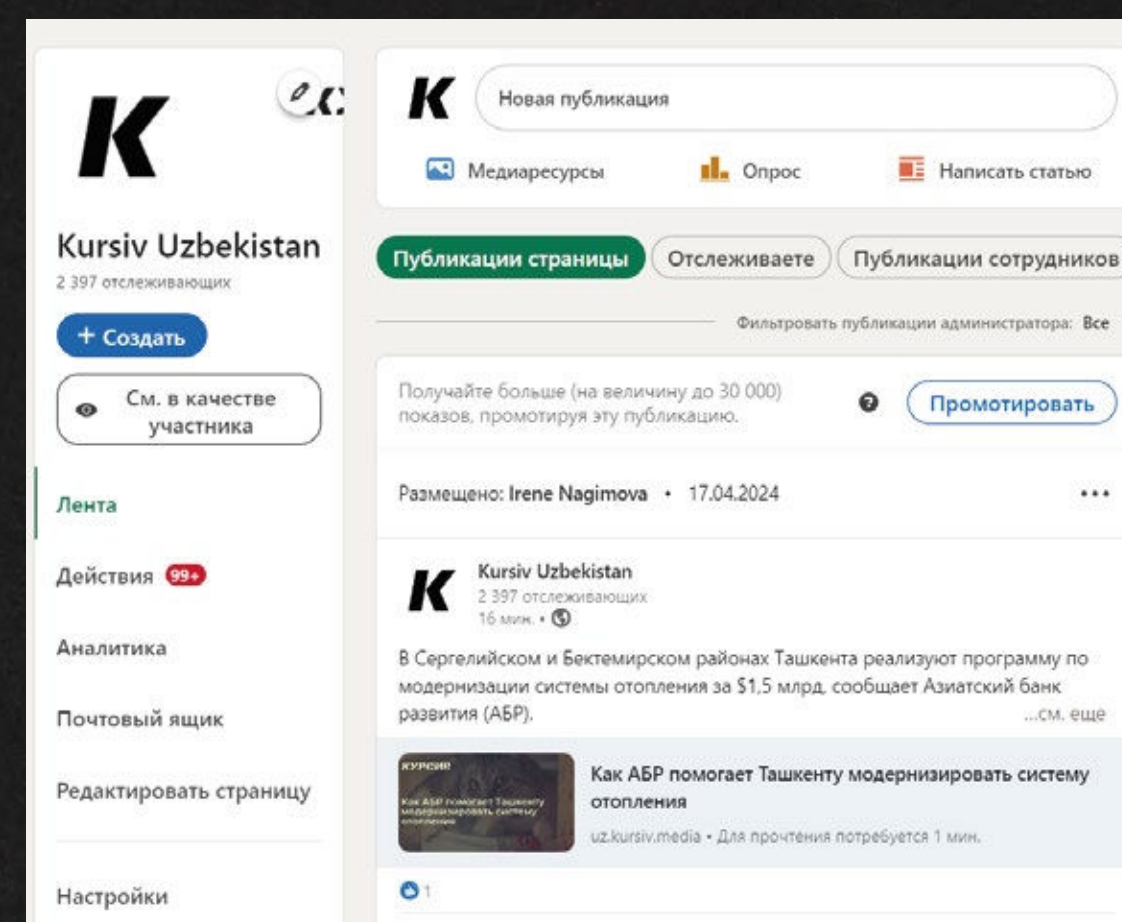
K

Kursiv Uzbekistan
2 397 отслеживающих

+ Создать

См. в качестве участника

Лента

Действия 99+

Аналитика

Почтовый ящик

Редактировать страницу

Настройки

K Новая публикация

Медиаресурсы Опрос Написать статью

Публикации страницы Отслеживаете Публикации сотрудников

Фильтровать публикации администратора: Все

Получайте больше (на величину до 30 000) показов, промотируя эту публикацию.

Промотировать

Размещено: Irene Nagimova • 17.04.2024

...

K Kursiv Uzbekistan
2 397 отслеживающих
16 мин. •

В Сергелийском и Бектемирском районах Ташкента реализуют программу по модернизации системы отопления за $1,5 млрд, сообщает Азиатский банк развития (АБР). ...см. еще

КУРСИВ
Как АБР помогает Ташкенту модернизировать систему отопления

Как АБР помогает Ташкенту модернизировать систему отопления
uz.kursiv.media • Для прочтения потребуется 1 мин.

1